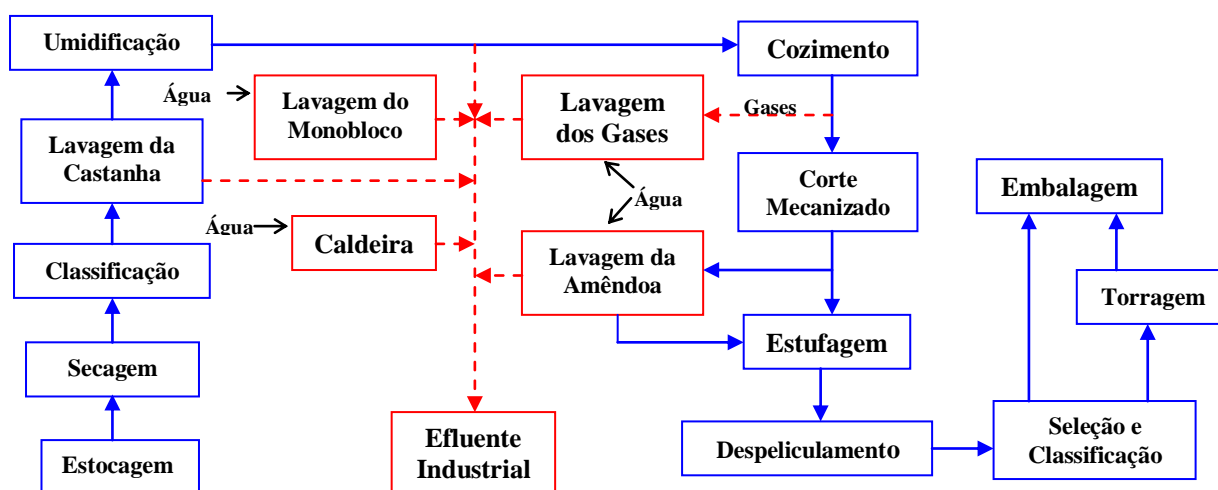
Umidificação

Cozimento

Água

Lavagem do Monobloco

Lavagem dos Gases

Gases

Lavagem da Castanha

Corte Mecanizado

Embalagem

Água

Água

Caldeira

Lavagem da Amêndoa

Classificação

Torragem

Estufagem

Secagem

Efluente Industrial

Despeliculamento

Seleção e Classificação

Estocagem